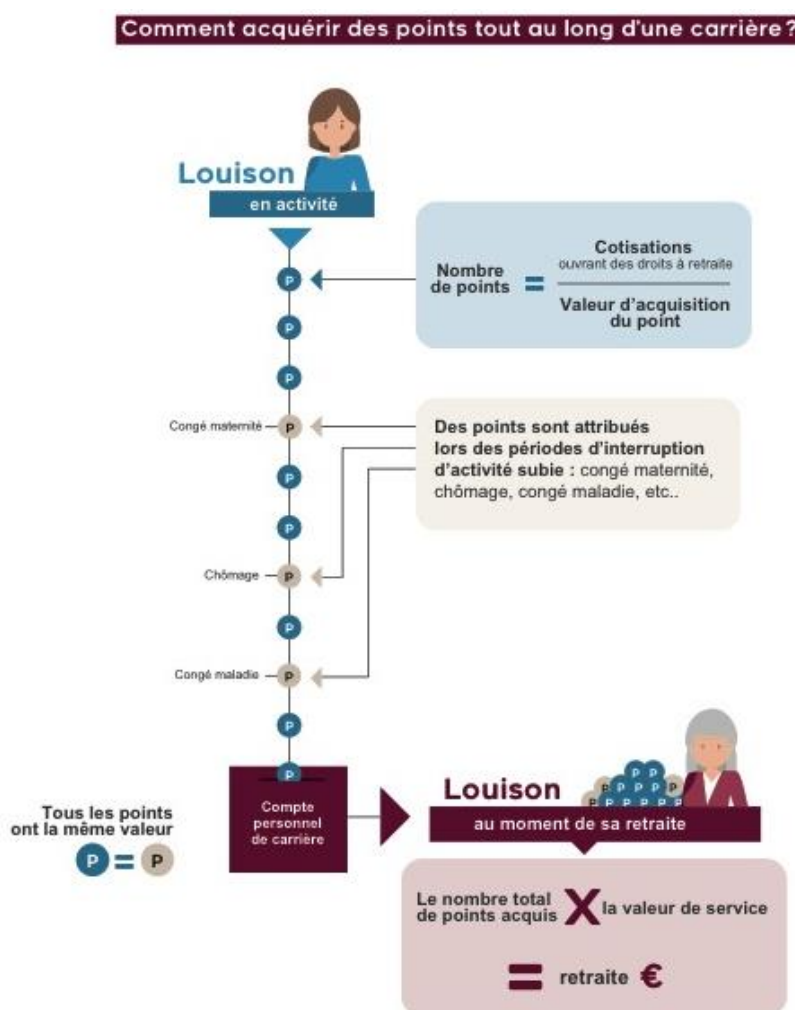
Comment acquérir des points tout au long d'une carrière?

Louison
en activité

Nombre de points = $\frac{\text{Cotisations ouvrant des droits à retraite}}{\text{Valeur d'acquisition du point}}$

P
P
P
Congé maternité P
P
P
Chômage P
P
Congé maladie P
P
P

Des points sont attribués lors des périodes d'interruption d'activité subie : congé maternité, chômage, congé maladie, etc..

Compte personnel de carrière

Tous les points ont la même valeur
P = P

Louison
au moment de sa retraite

Le nombre total de points acquis X la valeur de service

= retraite €